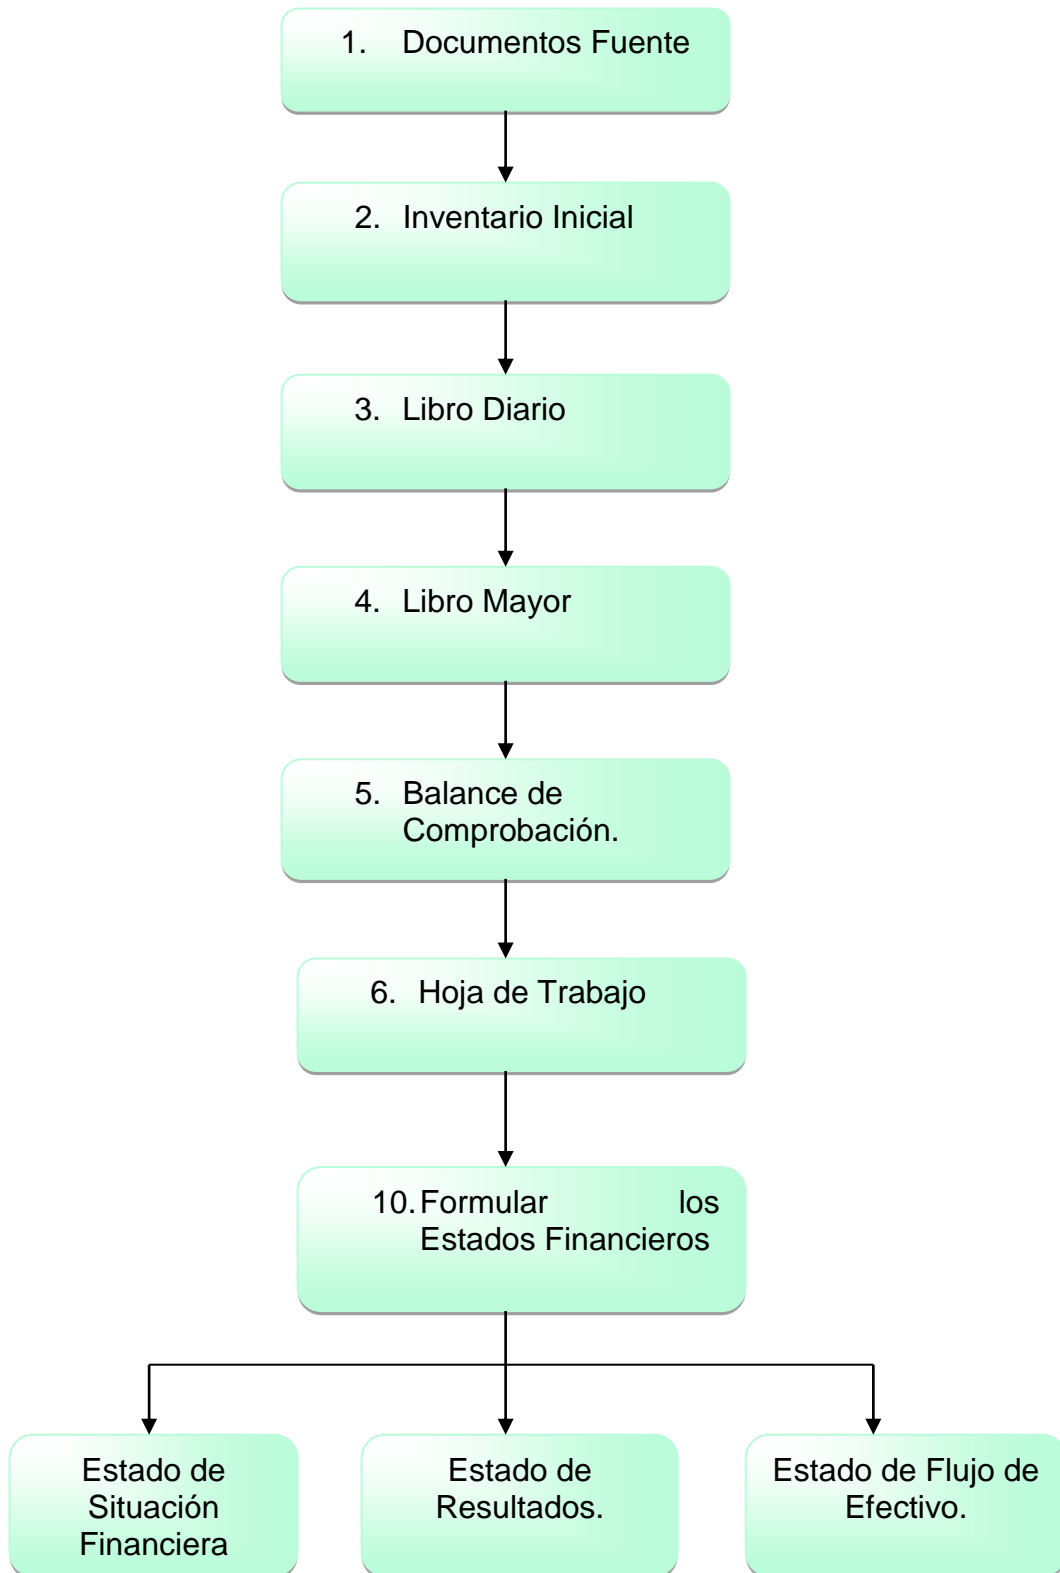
1. Documentos Fuente

2. Inventario Inicial

3. Libro Diario

4. Libro Mayor

5. Balance de Comprobación.

6. Hoja de Trabajo

10. Formular los Estados Financieros

Estado de Situación Financiera

Estado de Resultados.

Estado de Flujo de Efectivo.